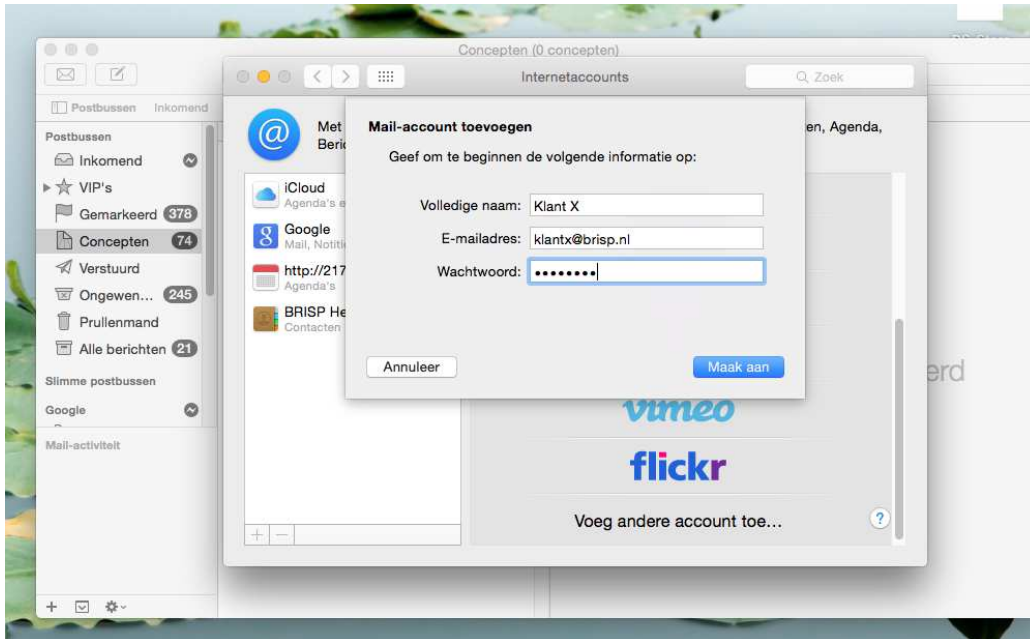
Concepten (0 concepten)

Postbussen Inkomend

Postbussen
Inkomend
VIP's
Gemarkeerd 378
Concepten 74
Verstuurd
Ongewen... 245
Prullenmand
Alle berichten 21
Slimme postbussen
Google
Mail-activiteit

Internetaccounts
Zoek

Met
Beric
en, Agenda,

iCloud
Agenda's e
Google
Mail, Notiti
http://217
Agenda's
BRISP He
Contacten

Mail-account toevoegen
Geef om te beginnen de volgende informatie op:
Volledige naam: Klant X
E-mailadres: klantx@brisp.nl
Wachtwoord: ••••••••
Annuleer
Maak aan

erd

vimeo
flickr
Voeg andere account toe...
?